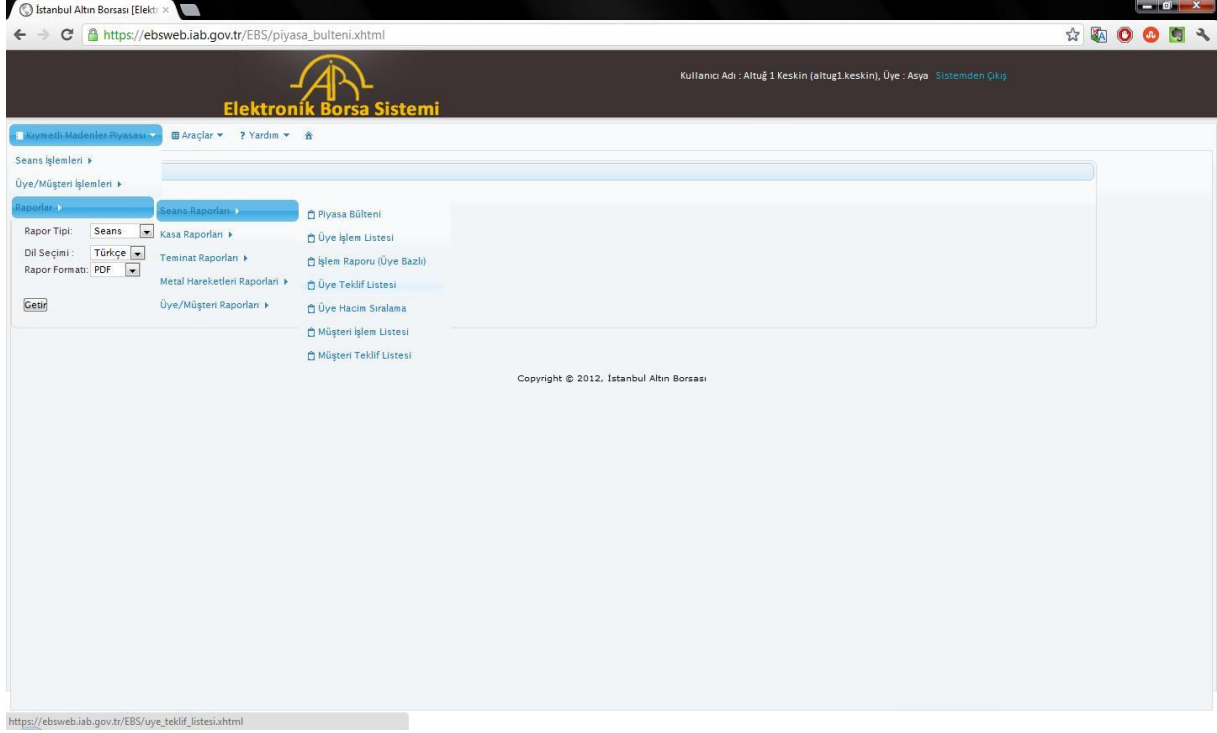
İstanbul Altın Borsası [Elekt ×

https://ebsweb.iab.gov.tr/EBS/piyasa_bulteni.xhtml

Elektronik Borsa Sistemi

Kullanıcı Adı : Altuğ 1 Keskin (altug1.keskin), Üye : Asya Sistemden Çıkış

Kıymetli Madenler Piyasası Araçlar Yardım

Seans İşlemleri

Üye/Müşteri İşlemleri

Raporlar

Rapor Tipi: Seans

Dil Seçimi : Türkçe

Rapor Formatı: PDF

Getir

Seans Raporları

Kasa Raporları

Teminat Raporları

Metal Hareketleri Raporları

Üye/Müşteri Raporları

Piyasa Bülteni

Üye İşlem Listesi

İşlem Raporu (Üye Bazlı)

Üye Teklif Listesi

Üye Hacim Sıralama

Müşteri İşlem Listesi

Müşteri Teklif Listesi

Copyright © 2012, İstanbul Altın Borsası

https://ebsweb.iab.gov.tr/EBS/uye_teklif_listesi.xhtml